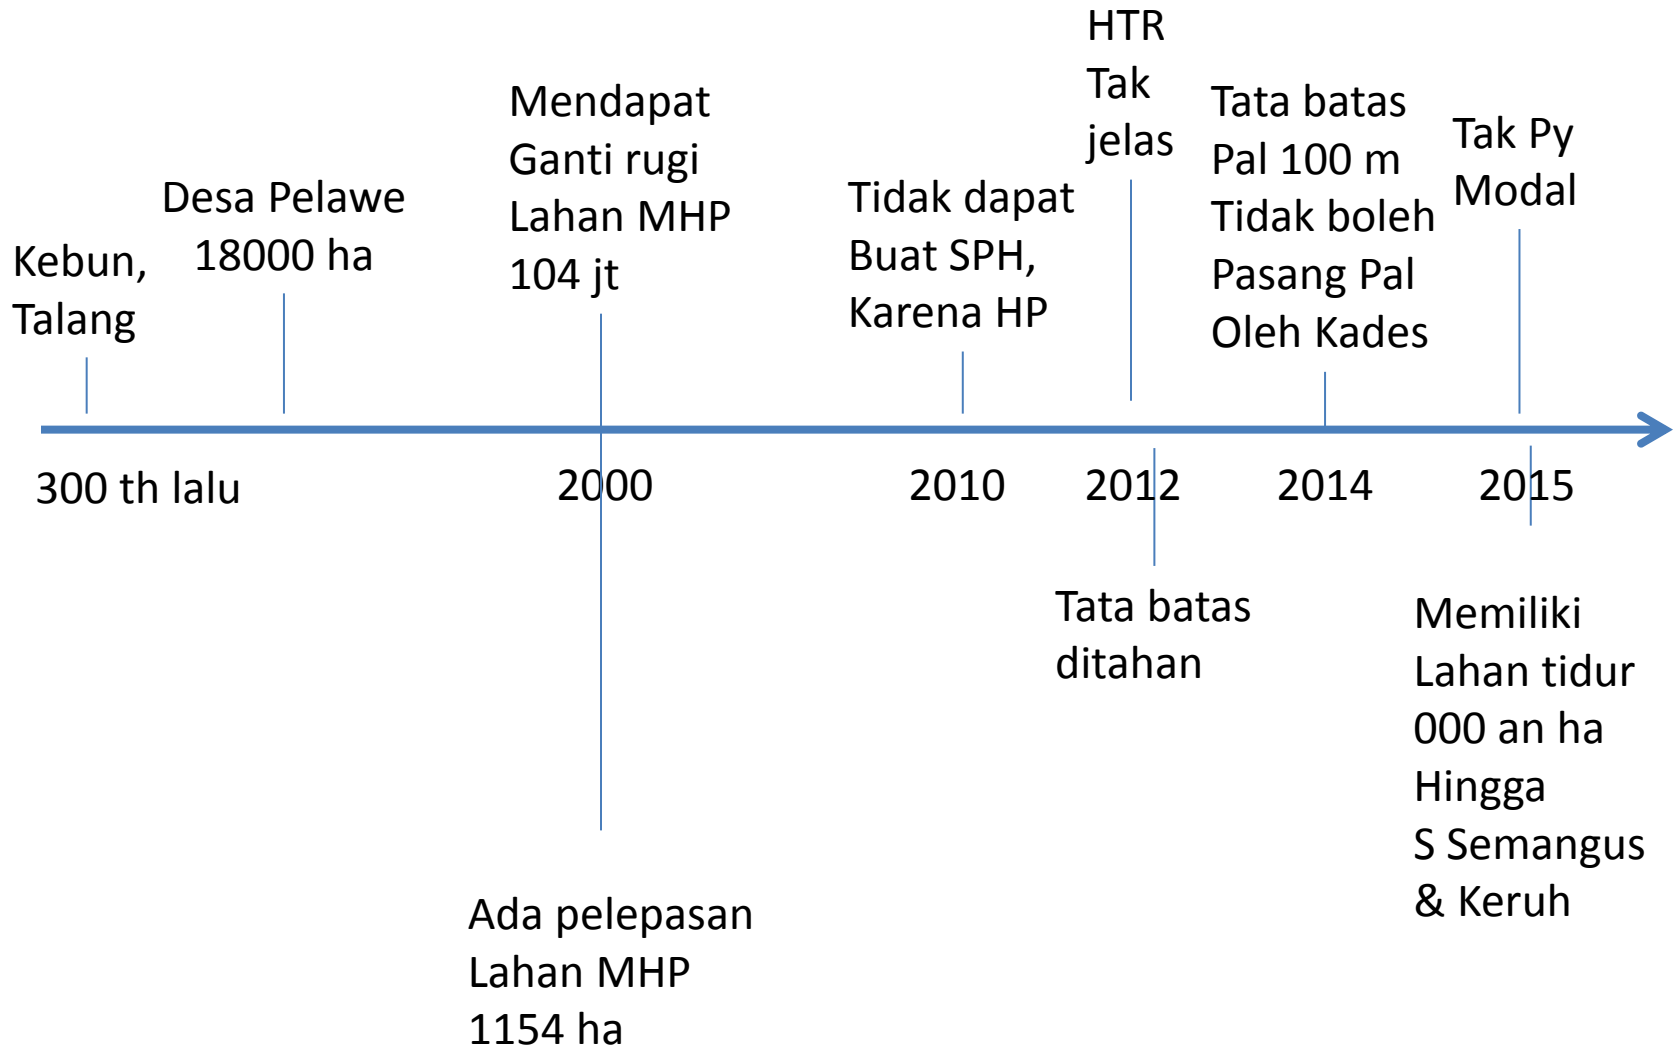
Kebun, Talang

Desa Pelawe 18000 ha

Mendapat Ganti rugi Lahan MHP 104 jt

Tidak dapat Buat SPH, Karena HP

HTR Tak jelas

Tata batas Pal 100 m Tidak boleh Pasang Pal Oleh Kades

Tak Py Modal

300 th lalu

2000

2010

2012

2014

2015

Tata batas ditahan

Memiliki Lahan tidur 000 an ha Hingga S Semangus & Keruh

Ada pelepasan Lahan MHP 1154 ha